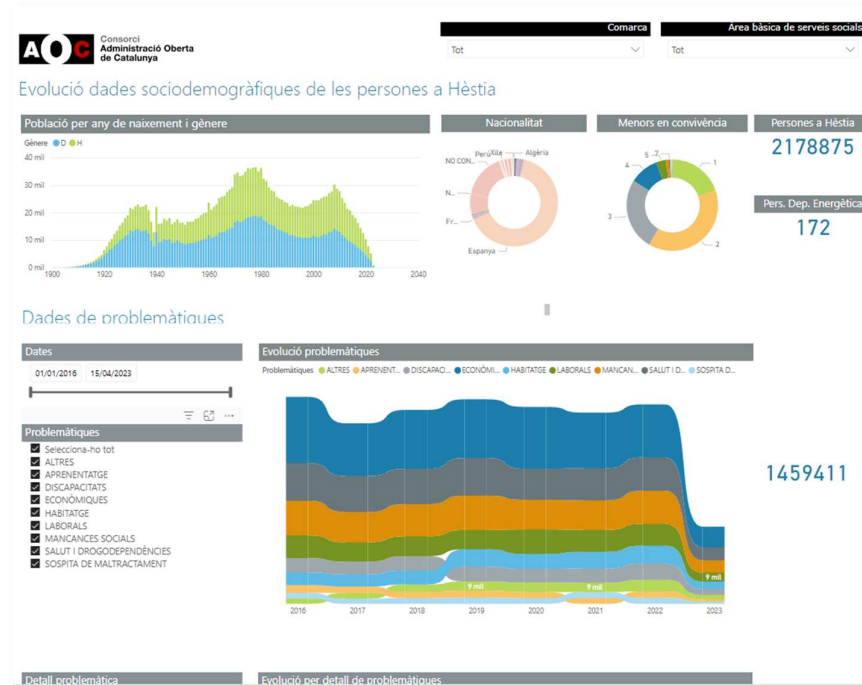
AOC Consorci Administració Oberta de Catalunya

Comarca
Tot

Àrea bàsica de serveis socials
Tot

Evolució dades sociodemogràfiques de les persones a Hèstia

Població per any de naixement i gènere
Gènere ● D ● H
40 mil
30 mil
20 mil
10 mil
0 mil
1900 1920 1940 1960 1980 2000 2020 2040

Nacionalitat
NO CON... Perú Xile Algèria
N...
Fr...
Espanya

Menors en convivència
5 ... 7 ...
4
1
3
2

Persones a Hèstia
2178875

Pers. Dep. Energètica
172

Dades de problemàtiques

Dates
01/01/2016 15/04/2023

Problemàtiques
Selecciona-ho tot
ALTRES
APRENENTATGE
DISCAPACITATS
ECONÒMIQUES
HABITATGE
LABORALS
MANCANCES SOCIALS
SALUT I DROGODEPENDÈNCIES
SOSPITA DE MALTRACTAMENT

Evolució problemàtiques
Problemàtiques ● ALTRES ● APRENENT... ● DISCAPACI... ● ECONÒMI... ● HABITATGE ● LABORALS ● MANCAN... ● SALUT I D... ● SOSPITA D...
9 mil
9 mil
9 mil
2016 2017 2018 2019 2020 2021 2022 2023

1459411

Detall problemàtica

Evolució per detall de problemàtiques